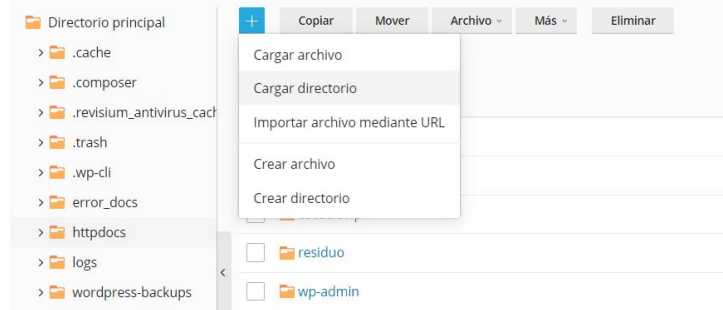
Directorio principal
.cache
.composer
.revisium_antivirus_cach
.trash
.wp-cli
error_docs
httpdocs
logs
wordpress-backups

+
Copiar
Mover
Archivo
Más
Eliminar

Cargar archivo
Cargar directorio
Importar archivo mediante URL
Crear archivo
Crear directorio

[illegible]
residuo
wp-admin